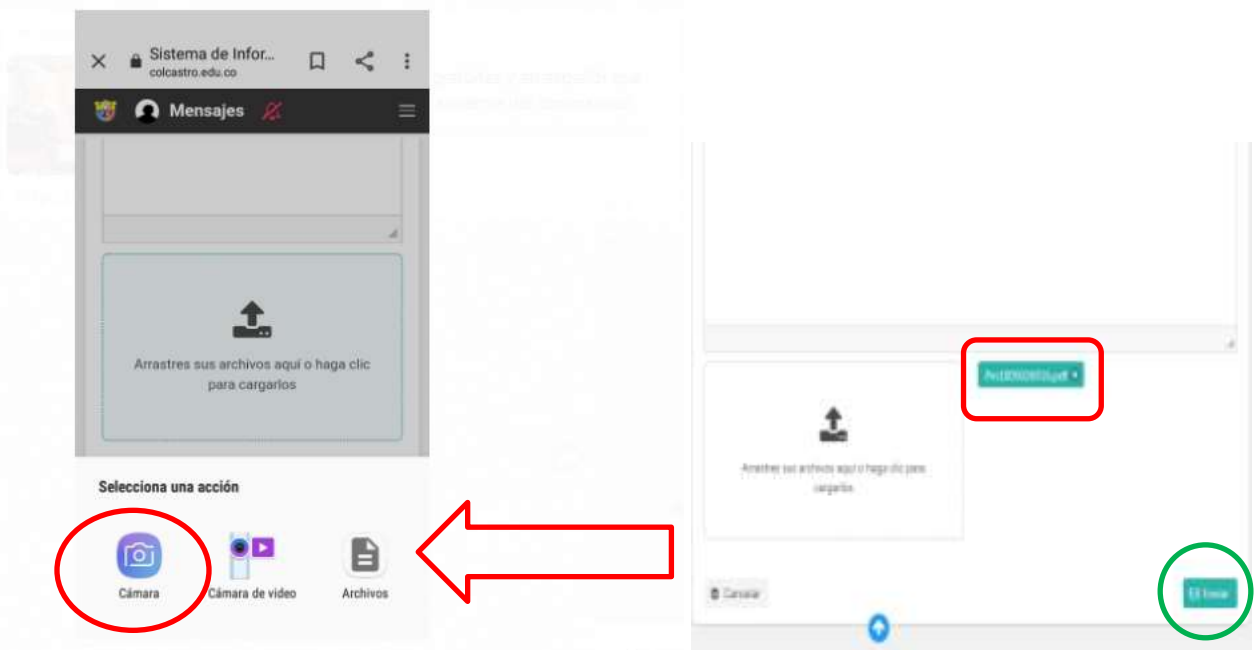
Sistema de Infor...
colcastro.edu.co

Mensajes

Arrastres sus archivos aquí o haga clic para cargarlos

Selecciona una acción

Cámara

Cámara de video

Archivos

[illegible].pdf ×

Arrastres sus archivos aquí o haga clic para cargarlos

Cancelar

Enviar